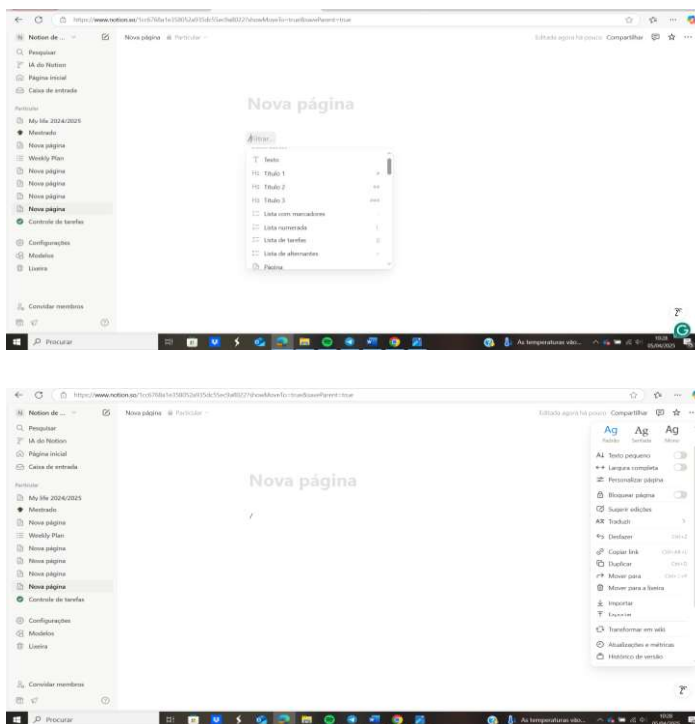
https://www.notion.so/1cc6768a1e35805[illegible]?showMoveTo=true&saveParent=true

N Notion de ...
Pesquisar
IA do Notion
Página inicial
Caixa de entrada
Particular
My life 2024/2025
Mestrado
Nova página
Weekly Plan
Nova página
Nova página
Nova página
Nova página
Controle de tarefas
Configurações
Modelos
Lixeira
Convidar membros

Nova página · Particular
Editado agora há pouco Compartilhar

Nova página

/filtrar...
Texto
Título 1 #
Título 2 ##
Título 3 ###
Lista com marcadores
Lista numerada
Lista de tarefas
Lista de alternantes
Página

Procurar
As temperaturas vão...
10:28 05/04/2025

https://www.notion.so/1cc6768a1e35805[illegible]?showMoveTo=true&saveParent=true

N Notion de ...
Pesquisar
IA do Notion
Página inicial
Caixa de entrada
Particular
My life 2024/2025
Mestrado
Nova página
Weekly Plan
Nova página
Nova página
Nova página
Nova página
Controle de tarefas
Configurações
Modelos
Lixeira
Convidar membros

Nova página · Particular
Editado agora há pouco Compartilhar

Nova página

/

Ag Padrão
Ag Serifado
Ag Mono
Texto pequeno
Largura completa
Personalizar página
Bloquear página
Sugerir edições
Traduzir
Desfazer Ctrl+Z
Copiar link
Duplicar Ctrl+D
Mover para
Mover para a lixeira
Importar
Exportar
Transformar em wiki
Atualizações e métricas
Histórico de versão

Procurar
As temperaturas vão...
10:28 05/04/2025